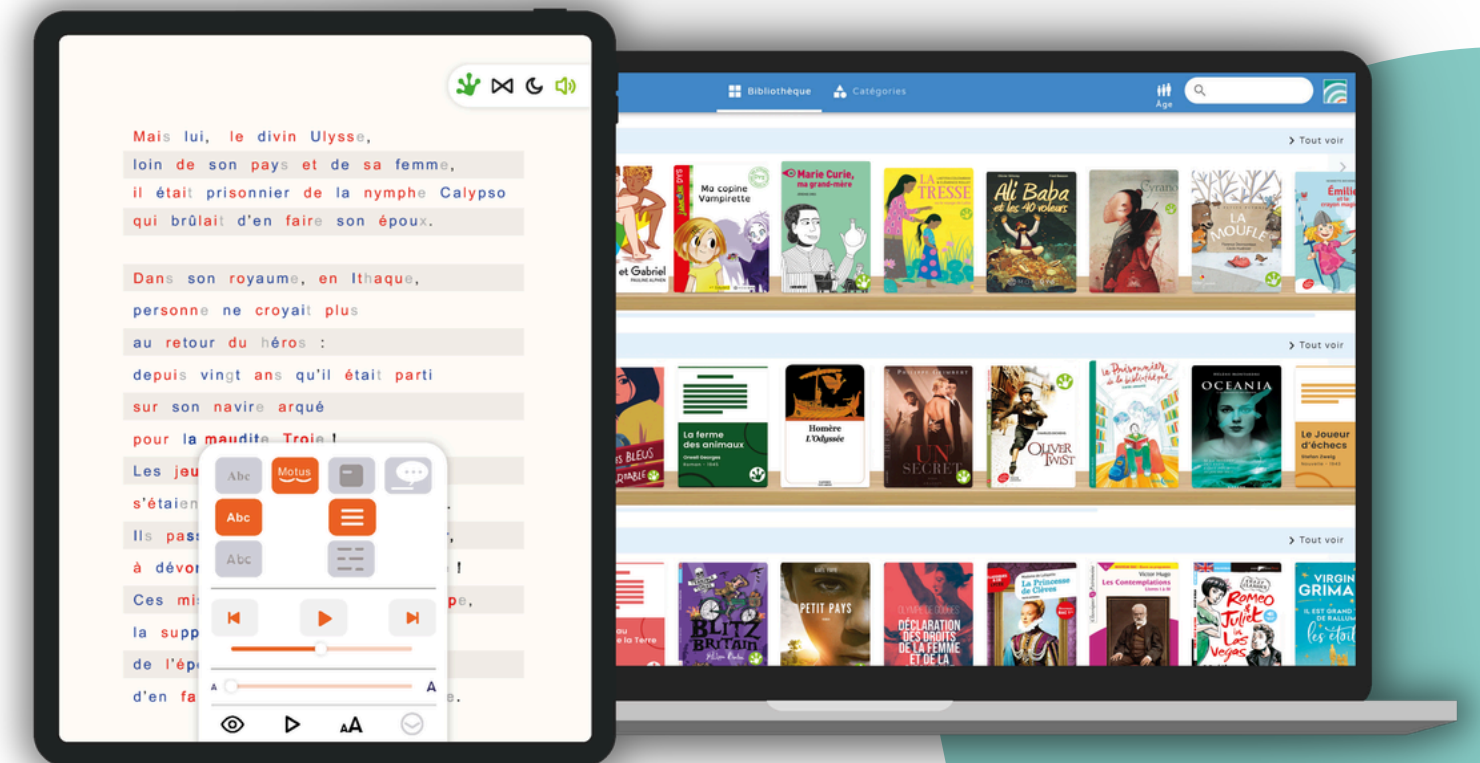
Mais lui, le divin Ulysse,
loin de son pays et de sa femme,
il était prisonnier de la nymphe Calypso
qui brûlait d'en faire son époux.

Dans son royaume, en Ithaque,
personne ne croyait plus
au retour du héros :
depuis vingt ans qu'il était parti
sur son navire arqué
pour la maudite Troie !
Les jeu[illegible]
s'étaien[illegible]
Ils pass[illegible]
à dévor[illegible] !
Ces mi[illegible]pe,
la supp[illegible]
de l'ép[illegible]
d'en fa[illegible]e.

Abc
Motus
Abc
Abc
A
A

Bibliothèque
Catégories
Âge
Tout voir
et Gabriel
PAULINE ALPHEN
Ma copine Vampirette
Marie Curie, ma grand-mère
LA TRESSE
Ali Baba et les 40 voleurs
Cyrano
LA MOUFLE
Émilie
Tout voir
BLEUS
La ferme des animaux
Orwell George
Homère
L'Odyssée
UN SECRET
OLIVER TWIST
Le Prisonnier de la bibliothèque
OCEANIA
Le Joueur d'échecs
Stefan Zweig
Tout voir
la Terre
BLITZ BRITAIN
PETIT PAYS
DÉCLARATION DES DROITS DE LA FEMME ET DE LA
La Princesse de Clèves
Victor Hugo
Les Contemplations
Romeo & Juliet in Las Vegas
VIRGIN GRIMA
IL EST GRAND
les étoi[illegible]